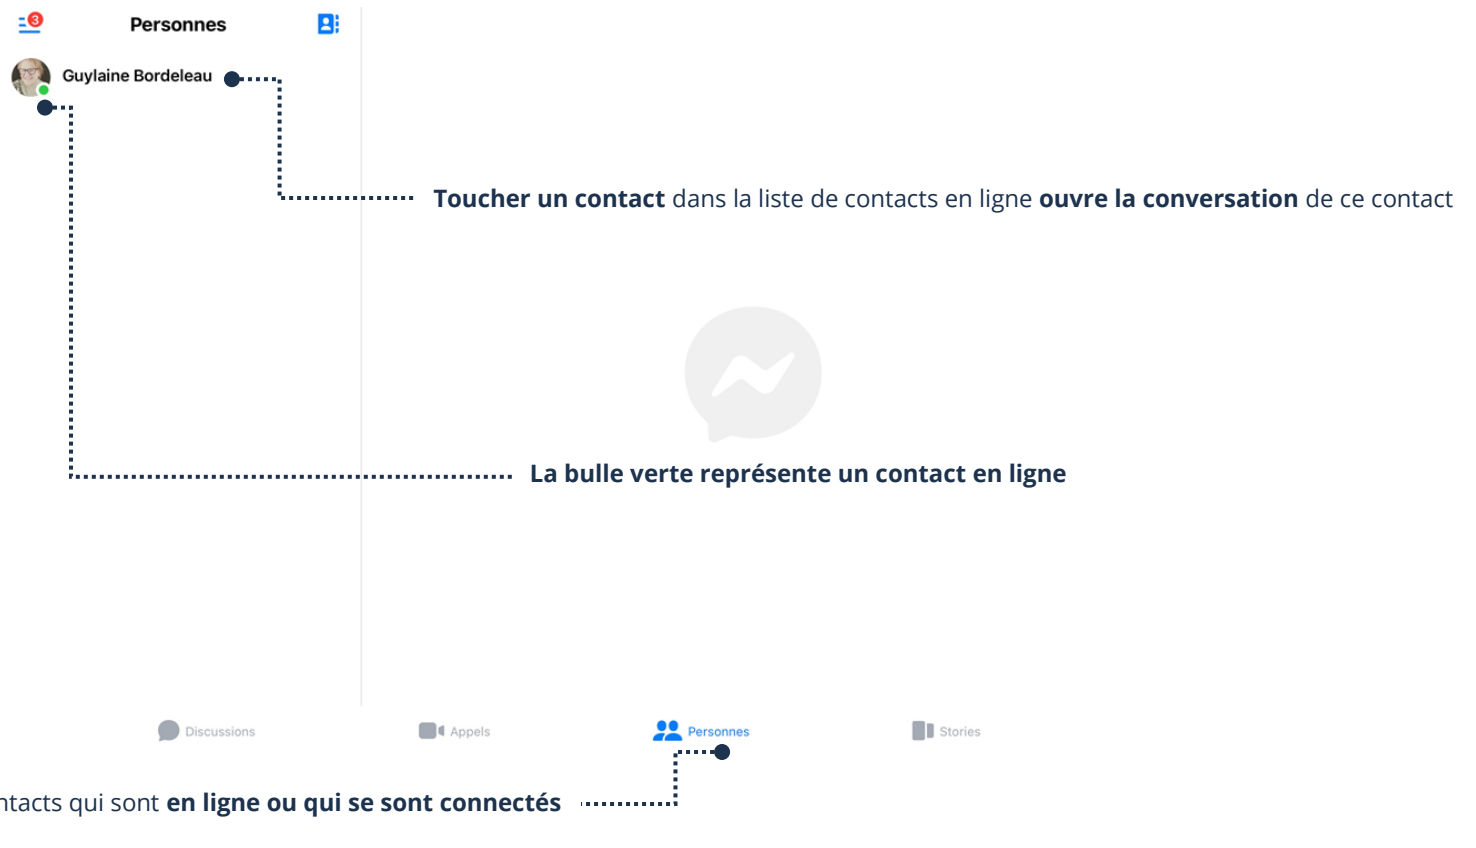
3

Personnes

Guylaine Bordeleau

**Toucher un contact** dans la liste de contacts en ligne **ouvre la conversation** de ce contact

**La bulle verte représente un contact en ligne**

Discussions Appels Personnes Stories

ntacts qui sont **en ligne ou qui se sont connectés**